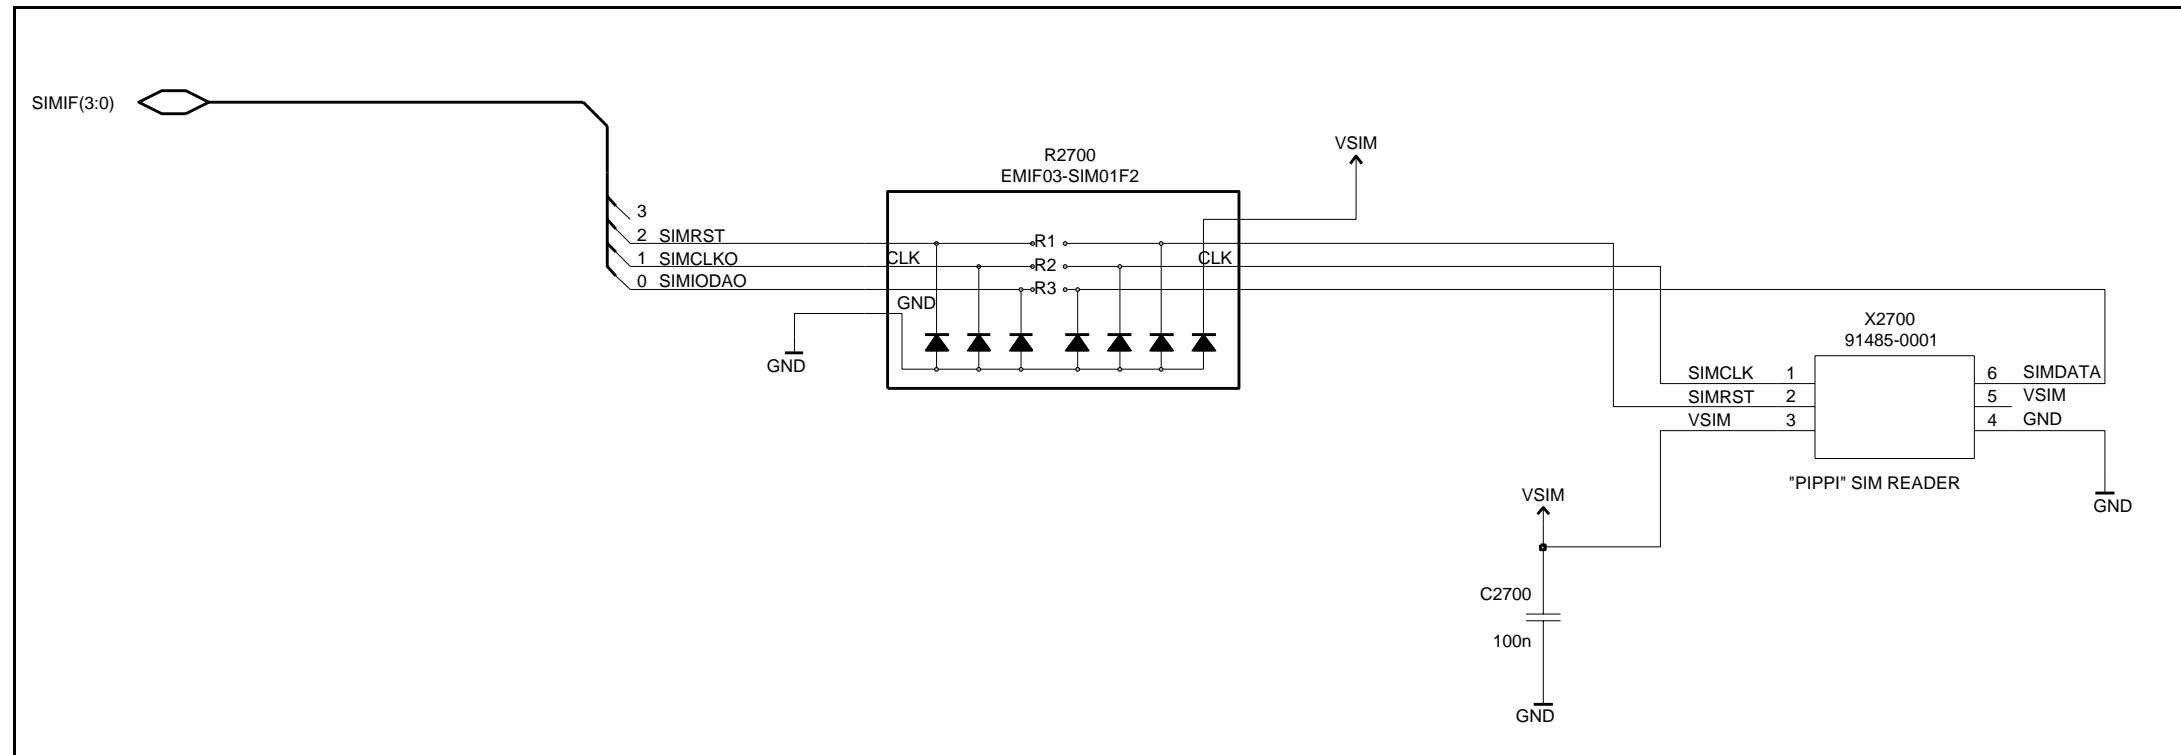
SIMIF(3:0)

3
2 SIMRST
1 SIMCLKO
0 SIMIODAO

R2700
EMIF03-SIM01F2

VSIM

R1
CLK
R2
CLK
R3
GND

GND

X2700
91485-0001

SIMCLK 1
SIMRST 2
VSIM 3

6 SIMDATA
5 VSIM
4 GND

"PIPPI" SIM READER

VSIM

GND

C2700
100n

GND